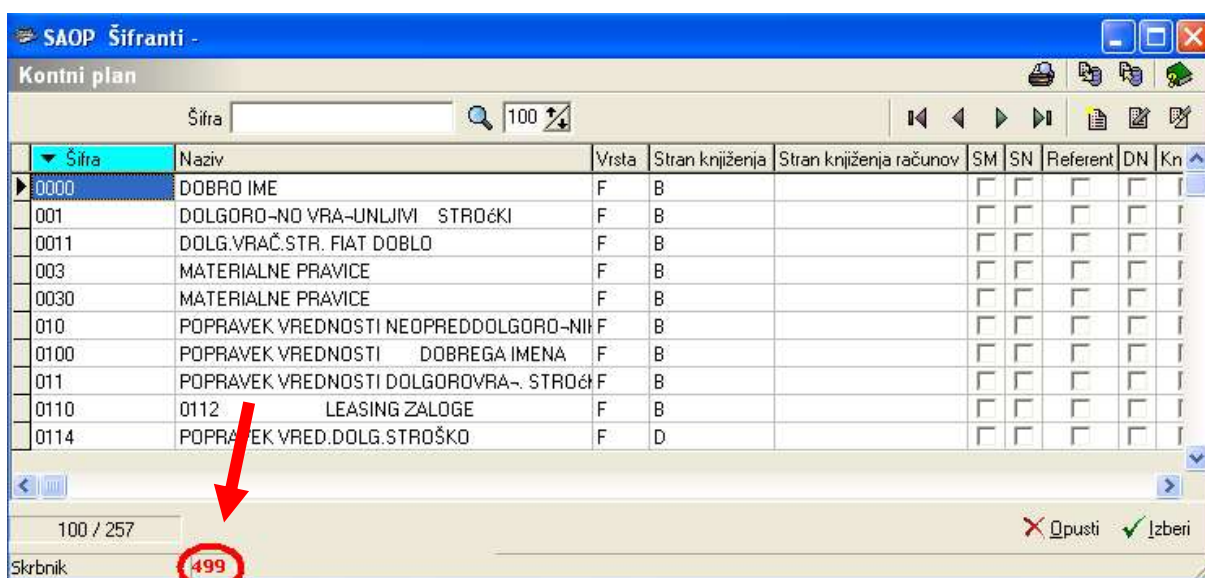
SAOP Šifranti -

Kontni plan

Šifra 100

| Šifra | Naziv | Vrsta | Stran knjiženja | Stran knjiženja računov | SM | SN | Referent | DN | Kn |
|---|---|---|---|---|---|---|---|---|---|
| 0000 | DOBRO IME | F | B | | | | | | |
| 001 | DOLGORO¬NO VRA¬UNLJIVI STROćKI | F | B | | | | | | |
| 0011 | DOLG.VRAČ.STR. FIAT DOBLO | F | B | | | | | | |
| 003 | MATERIALNE PRAVICE | F | B | | | | | | |
| 0030 | MATERIALNE PRAVICE | F | B | | | | | | |
| 010 | POPRAVEK VREDNOSTI NEOPREDDOLGORO¬NI | F | B | | | | | | |
| 0100 | POPRAVEK VREDNOSTI DOBREGA IMENA | F | B | | | | | | |
| 011 | POPRAVEK VREDNOSTI DOLGOROVRA¬. STROćI | F | B | | | | | | |
| 0110 | 0112 LEASING ZALOGE | F | B | | | | | | |
| 0114 | POPRAVEK VRED.DOLG.STROŠKO | F | D | | | | | | |

100 / 257

Opusti Izberi

Skrbnik 499